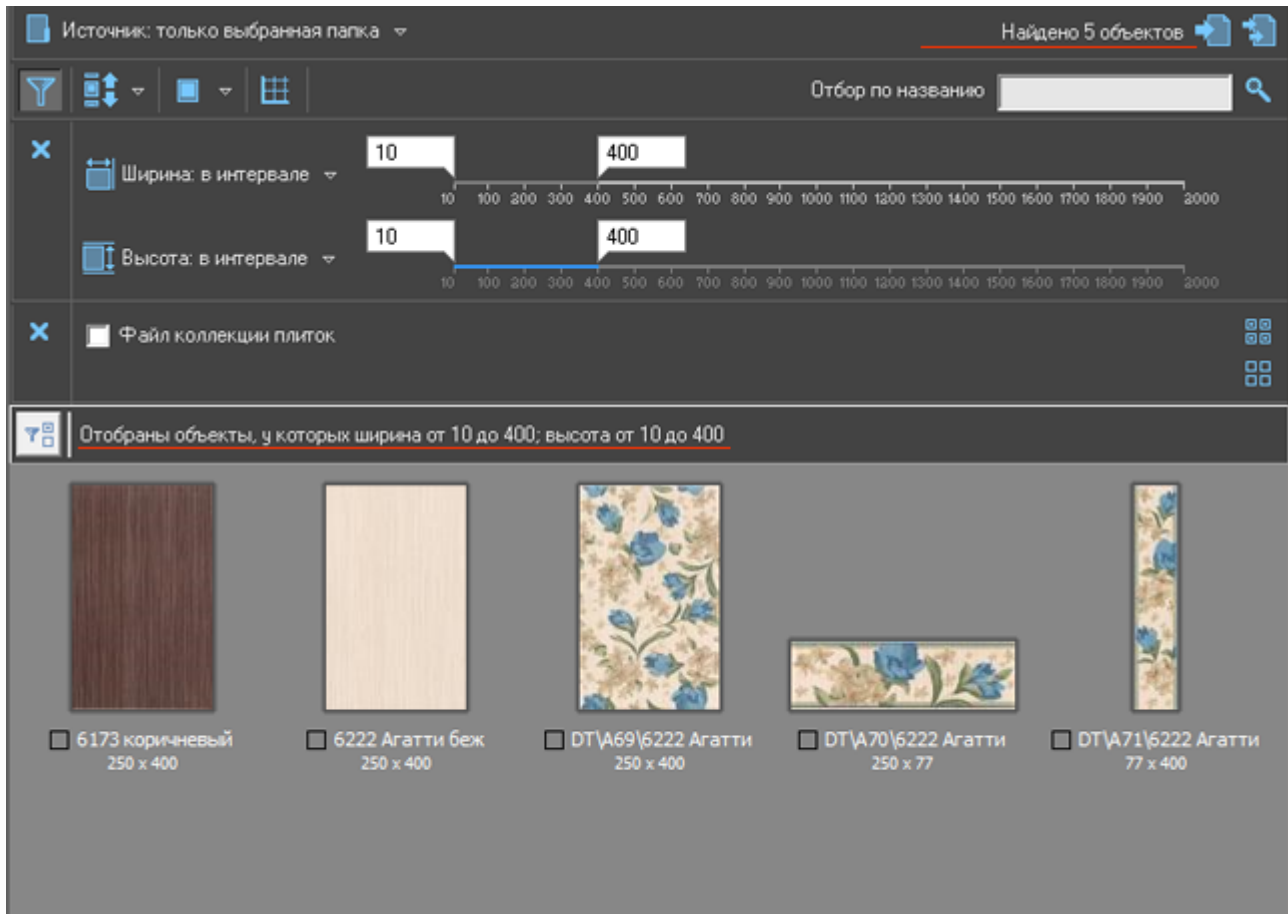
Источник: только выбранная папка

Найдено 5 объектов

Отбор по названию

Ширина: в интервале

10

400

10 100 200 300 400 500 600 700 800 900 1000 1100 1200 1300 1400 1500 1600 1700 1800 1900 2000

Высота: в интервале

10

400

10 100 200 300 400 500 600 700 800 900 1000 1100 1200 1300 1400 1500 1600 1700 1800 1900 2000

Файл коллекции плиток

Отобраны объекты, у которых ширина от 10 до 400; высота от 10 до 400

6173 коричневый
250 x 400

6222 Агатти беж
250 x 400

DT\A69\6222 Агатти
250 x 400

DT\A70\6222 Агатти
250 x 77

DT\A71\6222 Агатти
77 x 400